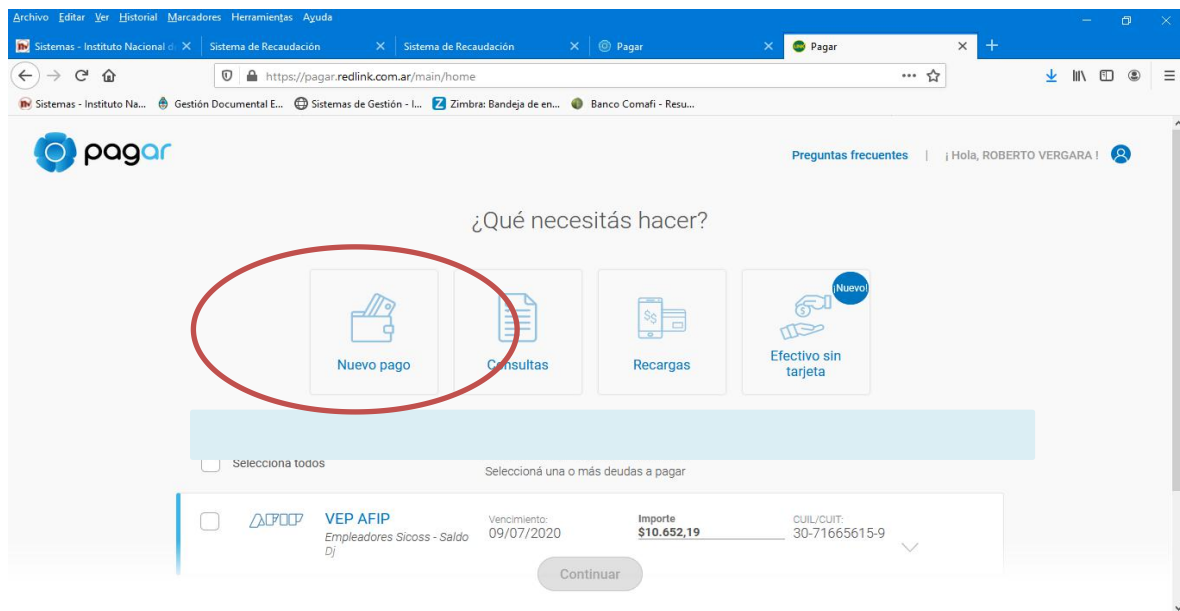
Archivo Editar Ver Historial Marcadores Herramientas Ayuda

Sistemas - Instituto Nacional d | Sistema de Recaudación | Sistema de Recaudación | Pagar | Pagar

https://pagar.redlink.com.ar/main/home

Sistemas - Instituto Na... Gestión Documental E... Sistemas de Gestión - I... Zimbra: Bandeja de en... Banco Comafi - Resu...

pagar

Preguntas frecuentes | ¡ Hola, ROBERTO VERGARA !

¿Qué necesitás hacer?

Nuevo pago

Consultas

Recargas

¡Nuevo!

Efectivo sin tarjeta

Selecciona todos

Seleccioná una o más deudas a pagar

AFIP VEP AFIP
Empleadores Sicoss - Saldo Dj

Vencimiento:
09/07/2020

Importe
$10.652,19

CUIL/CUIT:
30-71665615-9

Continuar